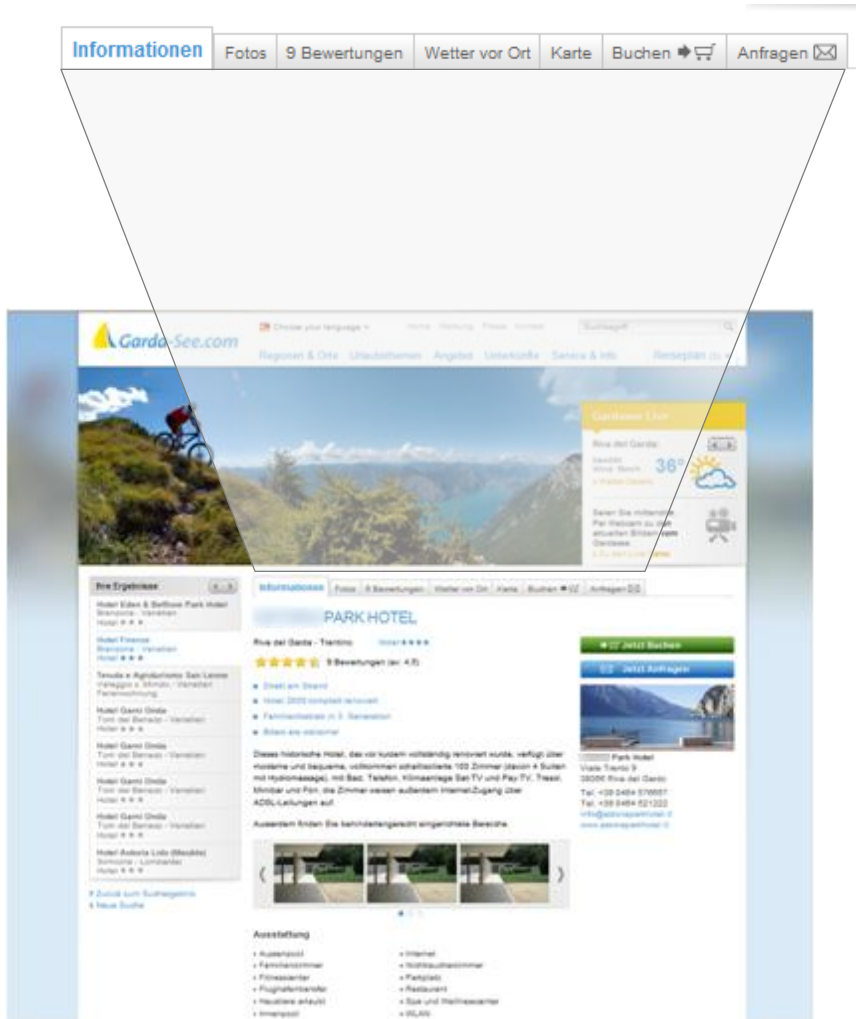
Informationen | Fotos | 9 Bewertungen | Wetter vor Ort | Karte | Buchen | Anfragen

Garda-See.com

Choose your language

Home Werbung Presse Kontakt

Suchbegriff

Regionen & Orte Urlaubsthemen Angebot Unterkünfte Service & Info Reiseplan

Gardasee Live

Riva del Garda

36°

Ihre Ergebnisse

Hotel Eden & Bellevue Park Hotel
Brenzone - Veneto
Hotel ★★★

Hotel Firenze
Brenzone - Venetien
Hotel ★★★

Tenuta e Agriturismo San Leone
Valeggio s. Mincio - Venetien
Ferienwohnung

Hotel Garni Onda
Torri del Benaco - Venetien
Hotel ★★★

Hotel Garni Onda
Torri del Benaco - Venetien
Hotel ★★★

Hotel Garni Onda
Torri del Benaco - Venetien
Hotel ★★★

Hotel Garni Onda
Torri del Benaco - Venetien
Hotel ★★★

Hotel Astoria Lido (Moniga)
Sirmione - Lombardei
Hotel ★★★

Zurück zum Suchergebnis
Neue Suche

Informationen | Fotos | 9 Bewertungen | Wetter vor Ort | Karte | Buchen | Anfragen

PARK HOTEL

Riva del Garda - Trentino Hotel ★★★★

9 Bewertungen (ø: 4.5)

Direkt am Strand
Hotel 2005 komplett renoviert
Familienbetrieb in 3. Generation
Biken wie nie zuvor

Dieses historische Hotel, das vor kurzem vollständig renoviert wurde, verfügt über moderne und bequeme, vollkommen schallisolierte 105 Zimmer (davon 4 Suiten mit Hydromassage), mit Bad, Telefon, Klimaanlage Sat-TV und Pay-TV, Tresor, Minibar und Fön, die Zimmer weisen außerdem Internet-Zugang über ADSL-Leitungen auf.

Ausserdem finden Sie behindertengerecht eingerichtete Bereiche.

Jetzt Buchen
Jetzt Anfragen

Park Hotel
Viale Trento 9
38066 Riva del Garda

Tel. +39 0464 576657
Fax +39 0464 521222

Ausstattung

Aussenpool
Familienzimmer
Fitnesscenter
Flughafentransfer
Haustiere erlaubt
Innenpool

Internet
Nichtraucherzimmer
Parkplatz
Restaurant
Spa und Wellnesscenter
WLAN